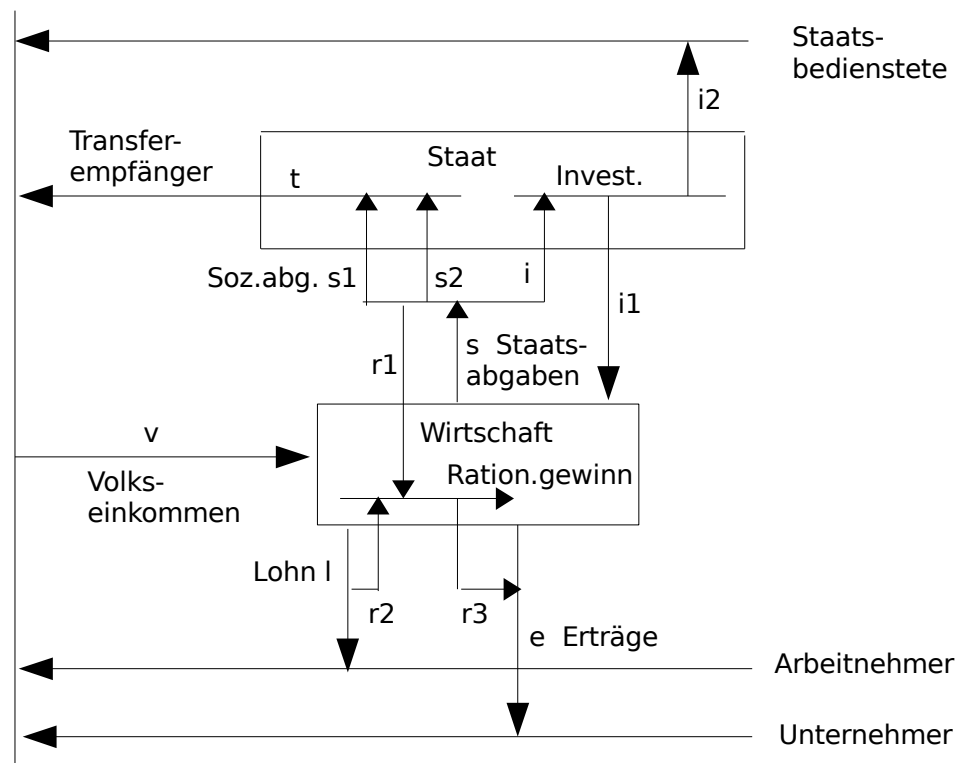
Staatsbedienstete

i2

Transferempfänger

Staat

t

Invest.

Soz.abg. s1

s2

i

i1

r1

s Staatsabgaben

v

Wirtschaft

Volkseinkommen

Ration.gewinn

Lohn l

r2

r3

e Erträge

Arbeitnehmer

Unternehmer